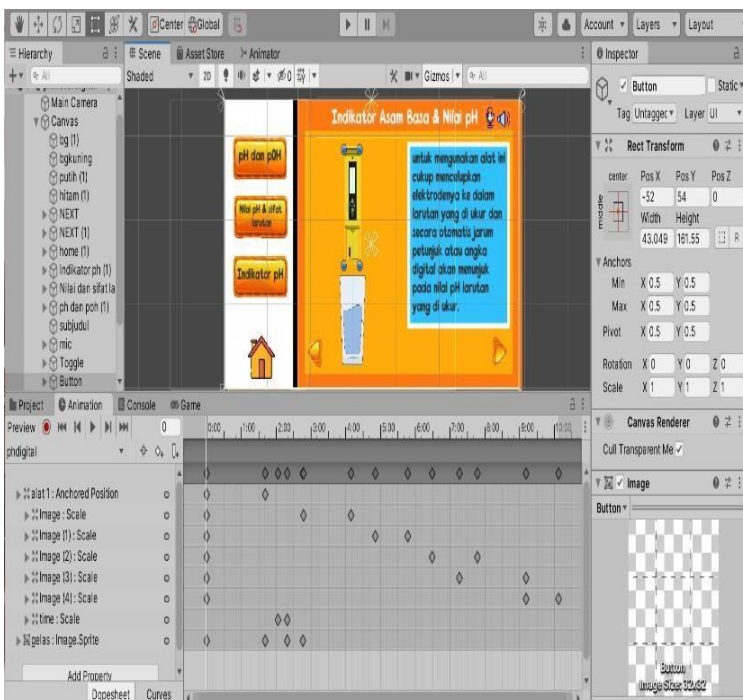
Center Global

Account ▾ Layers ▾ Layout

Hierarchy

Main Camera
Canvas
bg (1)
bgkuning
putih (1)
hitam (1)
NEXT
NEXT (1)
home (1)
Indikator ph (1)
Nilai dan sifat la
ph dan poh (1)
subjudul
mic
Toggle
Button

Scene Asset Store Animator

Shaded 2D Gizmos All

Indikator Asam Basa & Nilai pH

pH dan pOH

Nilai pH & sifat larutan

Indikator pH

untuk mengunakan alat ini cukup mencelupkan elektrodenya ke dalam larutan yang di ukur dan secara otomatis jarum petunjuk atau angka digital akan menunjuk pada nilai pH larutan yang di ukur.

Inspector

Button Static

Tag Untagged Layer UI

Rect Transform

center Pos X Pos Y Pos Z
-52 54 0
middle Width Height
43.049 161.55

Anchors
Min X 0.5 Y 0.5
Max X 0.5 Y 0.5
Pivot X 0.5 Y 0.5

Rotation X 0 Y 0 Z 0
Scale X 1 Y 1 Z 1

Canvas Renderer
Cull Transparent Me ✓

Image
Button

Button
Image Size: 32x32

Project Animation Console Game

Preview 0
phdigital

0:00 1:00 2:00 3:00 4:00 5:00 6:00 7:00 8:00 9:00 10:00

alat1 : Anchored Position
Image : Scale
Image (1) : Scale
Image (2) : Scale
Image (3) : Scale
Image (4) : Scale
time : Scale
gelas : Image.Sprite

Add Property

Dopesheet Curves